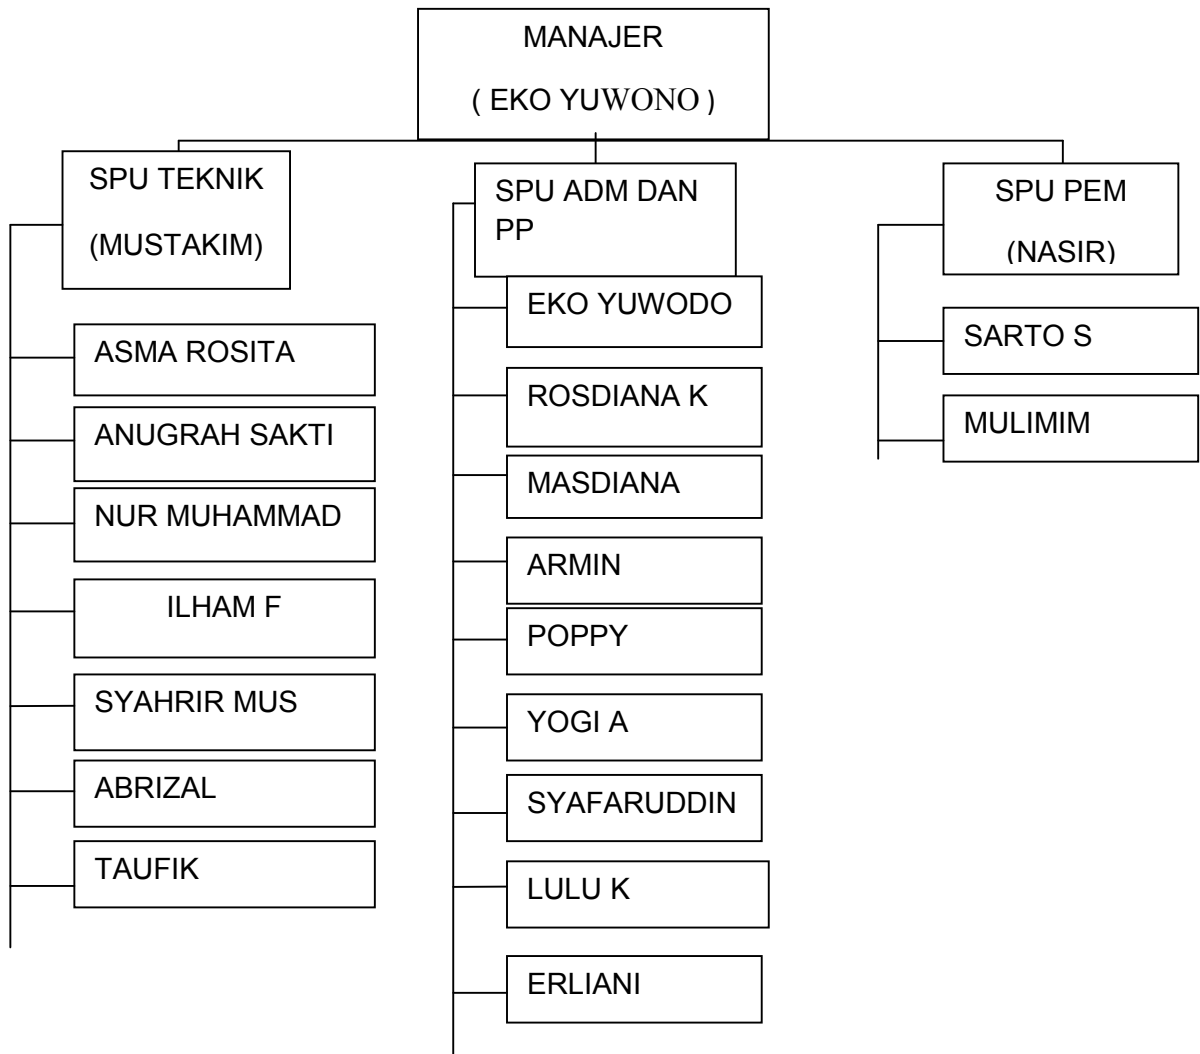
MANAJER

( EKO YUWONO )

SPU TEKNIK

(MUSTAKIM)

ASMA ROSITA

ANUGRAH SAKTI

NUR MUHAMMAD

ILHAM F

SYAHRIR MUS

ABRIZAL

TAUFIK

SPU ADM DAN PP

EKO YUWODO

ROSDIANA K

MASDIANA

ARMIN

POPPY

YOGI A

SYAFARUDDIN

LULU K

ERLIANI

SPU PEM

(NASIR)

SARTO S

MULIMIM